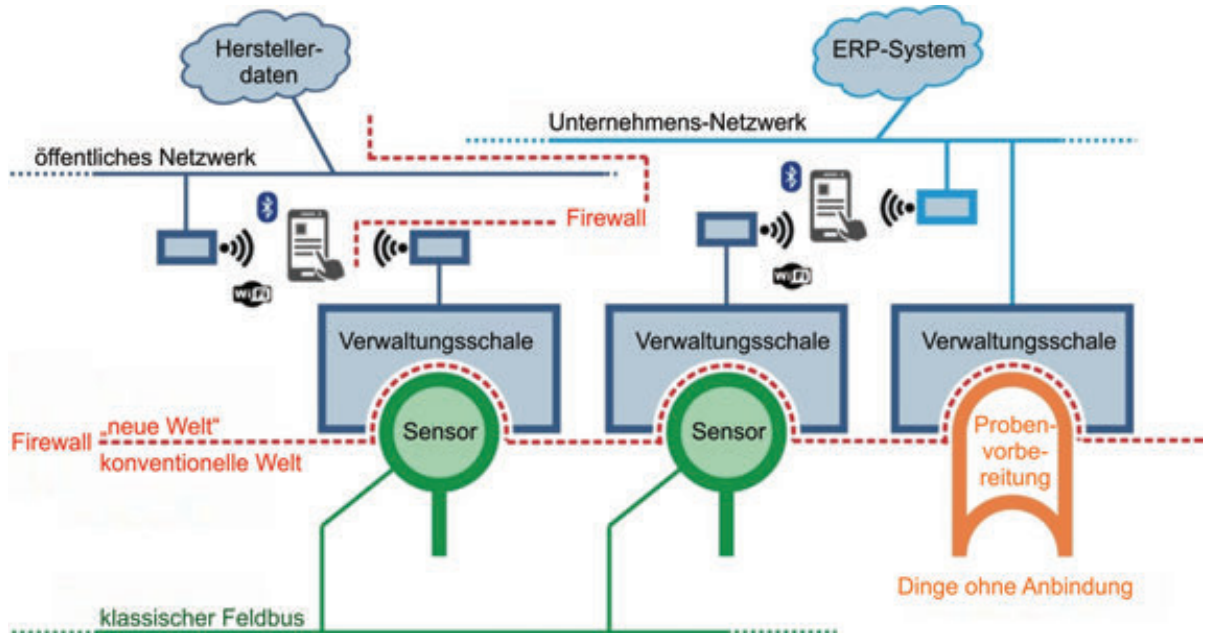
Herstellerdaten

ERP-System

Unternehmens-Netzwerk

öffentliches Netzwerk

Firewall

WiFi

WiFi

Verwaltungsschale

Verwaltungsschale

Verwaltungsschale

Firewall „neue Welt“
konventionelle Welt

Sensor

Sensor

Probenvorbereitung

Dinge ohne Anbindung

klassischer Feldbus